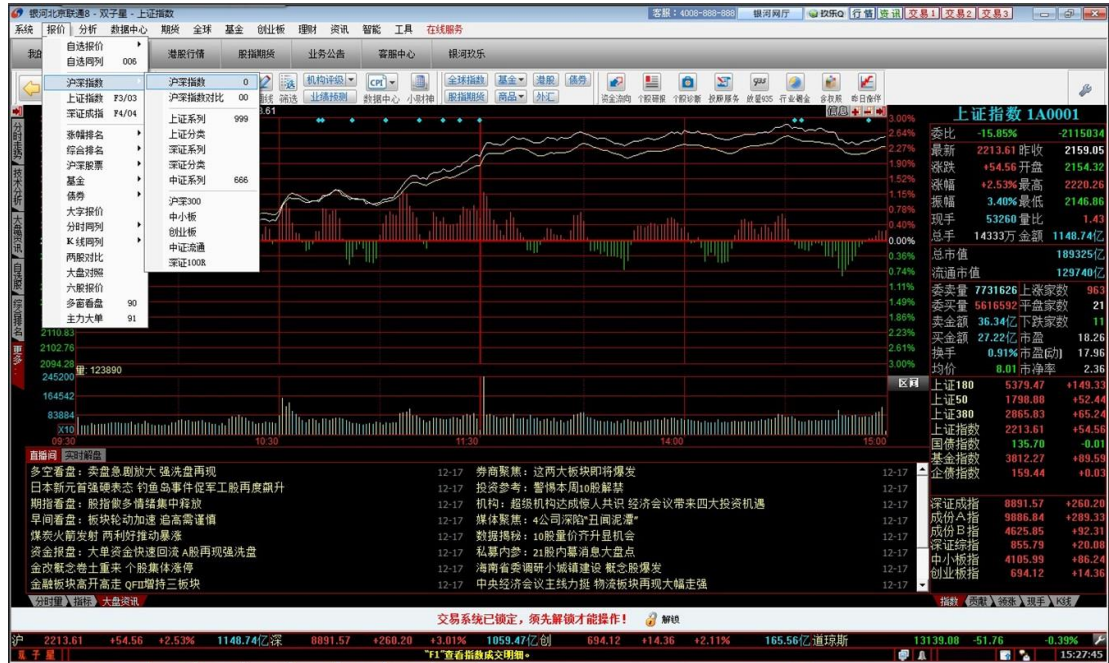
银河北京联通8 - 双子星 - 上证指数

客服：4008-888-888 银河网厅 玖乐Q 行情 资讯 交易1 交易2 交易3

系统 报价 分析 数据中心 期货 全球 基金 创业板 理财 资讯 智能 工具 在线服务

自选报价
自选同列 006
沪深指数
上证指数 F3/03
深证成指 F4/04
涨幅排名
综合排名
沪深股票
基金
债券
大字报价
分时同列
K线同列
两股对比
大盘对照
六股报价
多窗看盘 90
主力大单 91

沪深指数 0
沪深指数对比 00
上证系列 999
上证分类
深证系列
深证分类
中证系列 666
沪深300
中小板
创业板
中证流通
深证100R

港股行情 股指期货 业务公告 客服中心 银河玖乐

机构评级 CPI 全球指数 基金 港股 债券 资金流向 个股研报 个股诊断 投顾服务 放量035 行业资金 多空阵 昨日涨停
线 筛选 丝港预测 数据中心 小财神 股指期货 商品 外汇

信息

3.00% 2.64% 2.27% 1.90% 1.52% 1.15% 0.78% 0.40% 0.00% 0.36% 0.74% 1.11% 1.49% 1.86% 2.23% 2.61% 3.00%

2110.83
2102.76
2094.28
量: 123890
245200
164542
83884
X10
09:30 10:30 11:30 14:00 15:00
区间

上证指数 1A0001
委比 -15.85% -2115034
最新 2213.61 昨收 2159.05
涨跌 +54.56 开盘 2154.32
涨幅 +2.53% 最高 2220.26
振幅 3.40% 最低 2146.86
现手 53260 量比 1.43
总手 14333万 金额 1148.74亿
总市值 189325亿
流通市值 129740亿
委卖量 7731626 上涨家数 963
委买量 5616592 平盘家数 21
卖金额 36.34亿 下跌家数 11
买金额 27.22亿 市盈 18.26
换手 0.91% 市盈(动) 17.96
均价 8.01 市净率 2.36

| | | |
|---|---|---|
| 上证180 | 5379.47 | +149.33 |
| 上证50 | 1798.88 | +52.44 |
| 上证380 | 2865.83 | +65.24 |
| 上证指数 | 2213.61 | +54.56 |
| 国债指数 | 135.70 | -0.01 |
| 基金指数 | 3812.27 | +89.59 |
| 企债指数 | 159.44 | +0.21 |
| 深证成指 | 8891.57 | +260.20 |
| 成份A指 | 9886.84 | +289.33 |
| 成份B指 | 4625.85 | +92.31 |
| 深证综指 | 855.79 | +20.00 |
| 中小板指 | 4105.99 | +86.24 |
| 创业板指 | 694.12 | +14.36 |

直播间 实时解盘
多空看盘：卖盘急剧放大 强洗盘再现 12-17
日本新元首强硬表态 钓鱼岛事件促军工股再度飙升 12-17
期指看盘：股指做多情绪集中释放 12-17
早间看盘：板块轮动加速 追高需谨慎 12-17
煤炭火箭发射 两利好推动暴涨 12-17
资金报盘：大单资金快速回流 A股再现强洗盘 12-17
金改概念卷土重来 个股集体涨停 12-17
金融板块高开高走 QFII增持三板块 12-17
券商聚焦：这两大板块即将爆发 12-17
投资参考：警惕本周10股解禁 12-17
机构：超级机构达成惊人共识 经济会议带来四大投资机遇 12-17
媒体聚焦：4公司深陷"丑闻泥潭" 12-17
数据揭秘：10股量价齐升显机会 12-17
私募内参：21股内幕消息大盘点 12-17
海南省委调研小城镇建设 概念股爆发 12-17
中央经济会议主线力挺 物流板块再现大幅走强 12-17

分时量 指标 大盘资讯
指数 贡献 领涨 现手 K线

交易系统已锁定，须先解锁才能操作！ 解锁

沪 2213.61 +54.56 +2.53% 1148.74亿 深 8891.57 +260.20 +3.01% 1059.47亿 创 694.12 +14.36 +2.11% 165.56亿 道琼斯 13139.08 -51.76 -0.39%
双子星 "F1"查看指数成交明细。 15:27:45